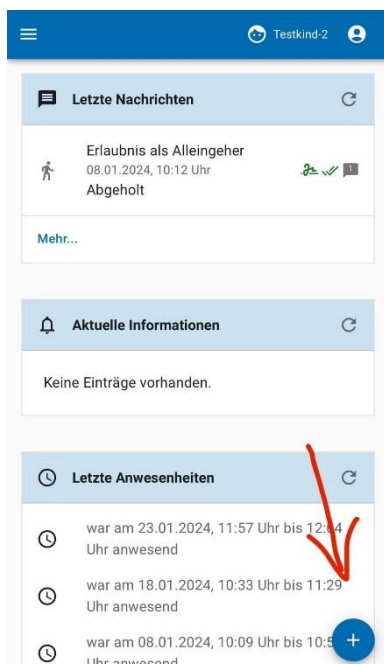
Testkind-2

Letzte Nachrichten

Erlaubnis als Alleingeher
08.01.2024, 10:12 Uhr
Abgeholt

Mehr...

Aktuelle Informationen

Keine Einträge vorhanden.

Letzte Anwesenheiten

war am 23.01.2024, 11:57 Uhr bis 12:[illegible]4 Uhr anwesend

war am 18.01.2024, 10:33 Uhr bis 11:29 Uhr anwesend

war am 08.01.2024, 10:09 Uhr bis 10:5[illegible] Uhr anwesend

+